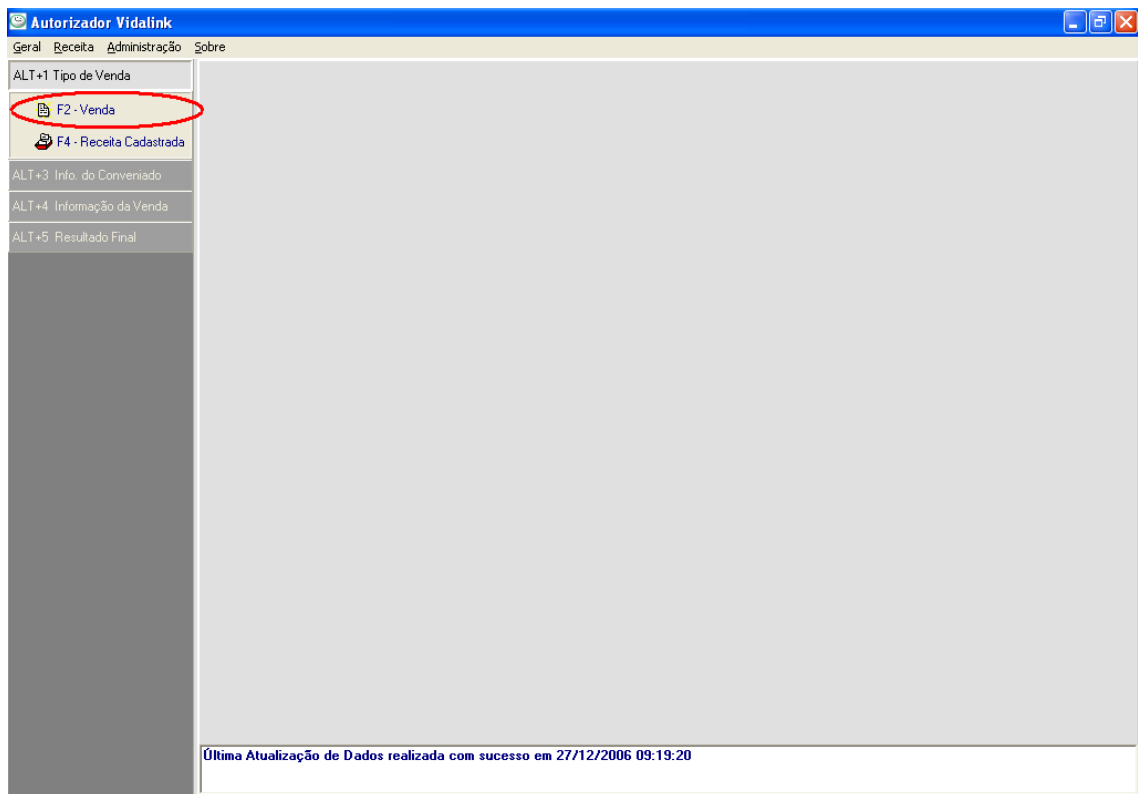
Autorizador Vidalink

Geral Receita Administração Sobre

ALT+1 Tipo de Venda

F2 - Venda

F4 - Receita Cadastrada

ALT+3 Info. do Conveniado

ALT+4 Informação da Venda

ALT+5 Resultado Final

Última Atualização de Dados realizada com sucesso em 27/12/2006 09:19:20